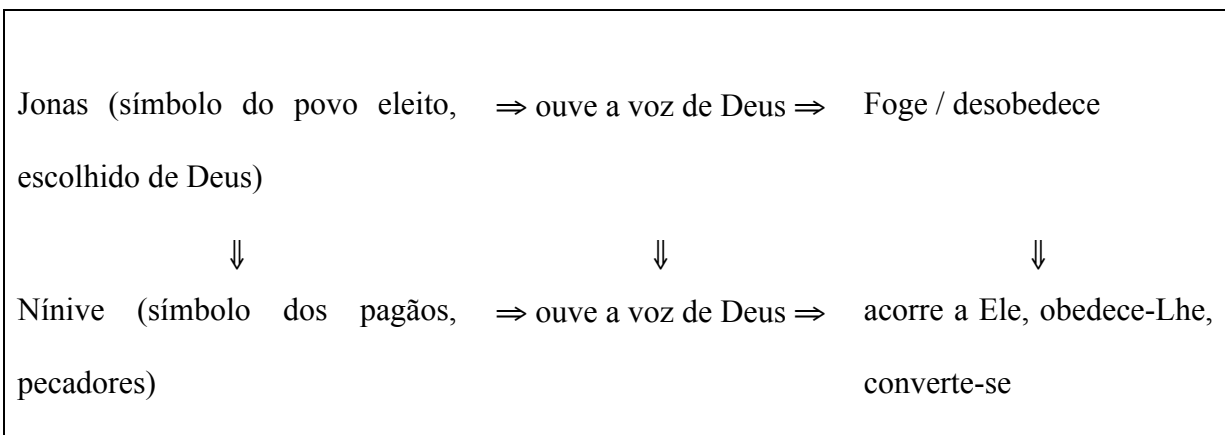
Jonas (símbolo do povo eleito, escolhido de Deus) $\Rightarrow$ ouve a voz de Deus $\Rightarrow$ Foge / desobedece

$\Downarrow$ $\Downarrow$ $\Downarrow$

Nínive (símbolo dos pagãos, pecadores) $\Rightarrow$ ouve a voz de Deus $\Rightarrow$ acorre a Ele, obedece-Lhe, converte-se